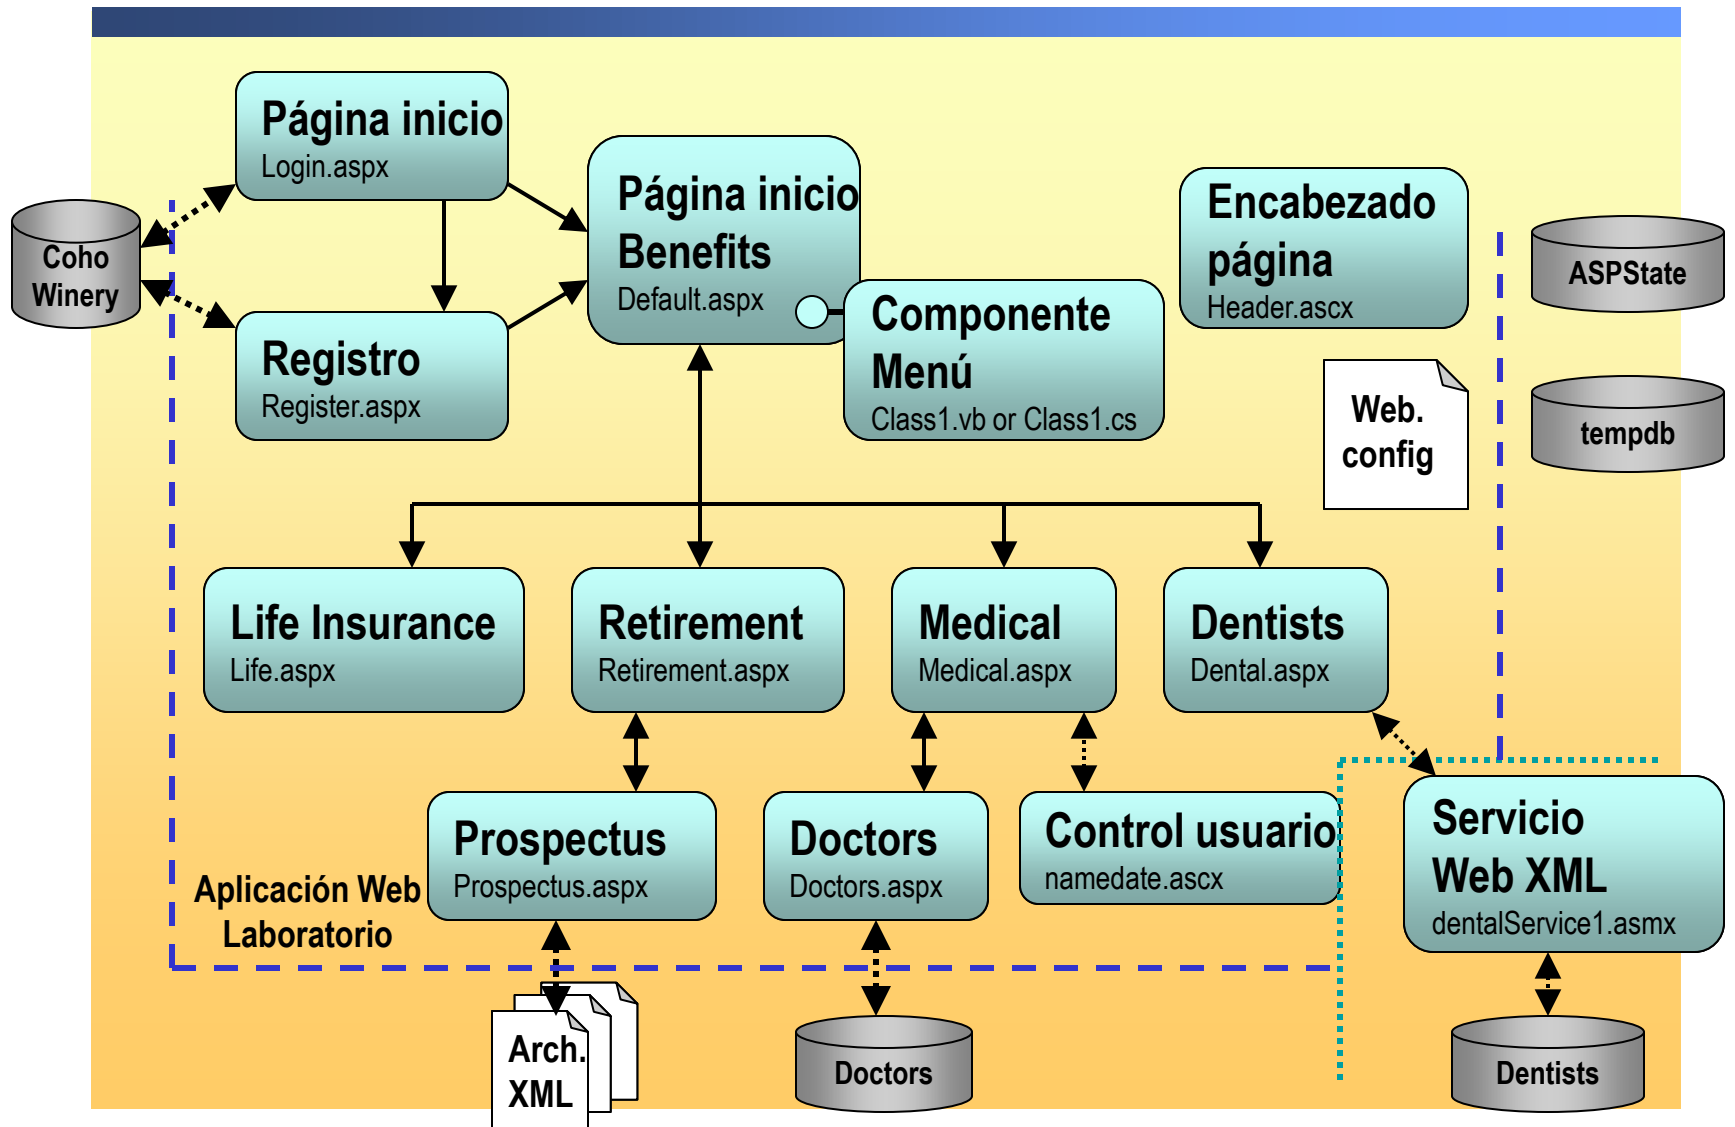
Página inicio
Login.aspx

Coho Winery

Registro
Register.aspx

Página inicio Benefits
Default.aspx

Componente Menú
Class1.vb or Class1.cs

Encabezado página
Header.ascx

ASPState

tempdb

Web. config

Life Insurance
Life.aspx

Retirement
Retirement.aspx

Medical
Medical.aspx

Dentists
Dental.aspx

Prospectus
Prospectus.aspx

Doctors
Doctors.aspx

Control usuario
namedate.ascx

Servicio Web XML
dentalService1.asmx

Aplicación Web Laboratorio

Arch. XML

Doctors

Dentists